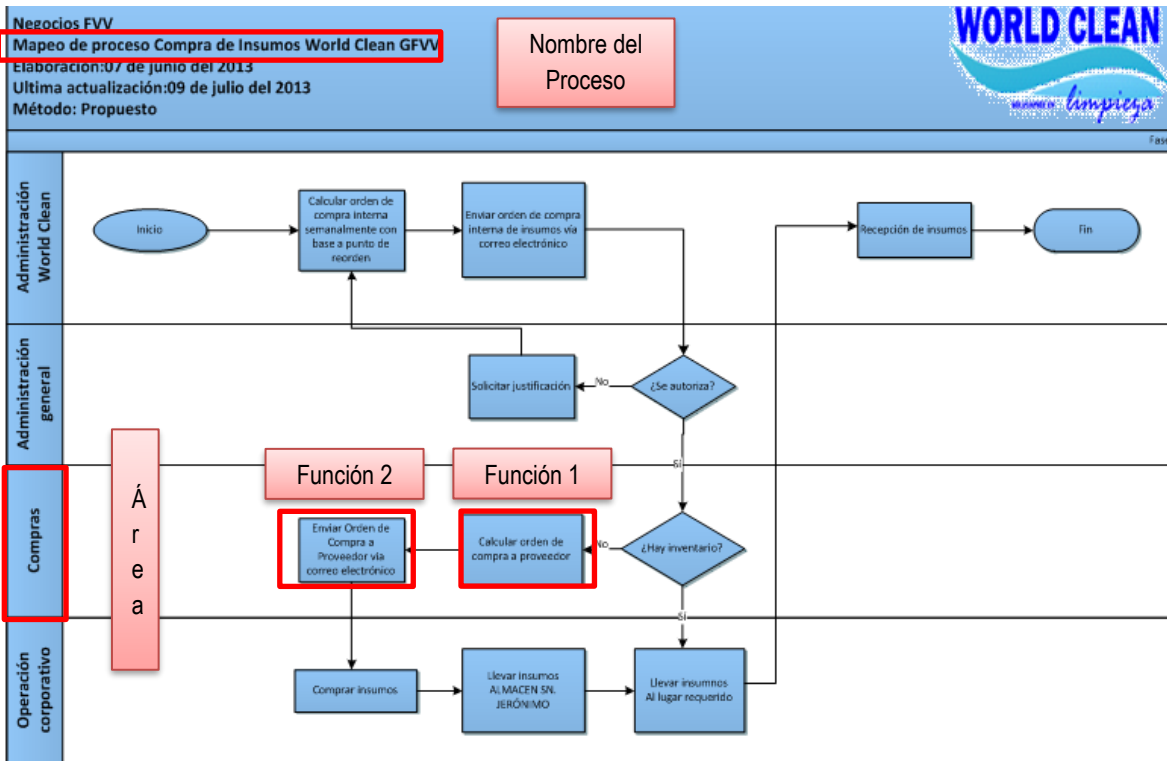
Negocios FVV
Mapeo de proceso Compra de Insumos World Clean GFVV
Elaboración:07 de junio del 2013
Ultima actualización:09 de julio del 2013
Método: Propuesto

Nombre del Proceso

WORLD CLEAN
limpieza

Fas

Administración World Clean

Inicio

Calcular orden de compra interna semanalmente con base a punto de reorden

Enviar orden de compra interna de insumos vía correo electrónico

Recepción de insumos

Fin

Administración general

Solicitar justificación

No

¿Se autoriza?

Si

Compras

Á
r
e
a

Función 2

Función 1

Enviar Orden de Compra a Proveedor vía correo electrónico

Calcular orden de compra a proveedor

No

¿Hay inventario?

Si

Operación corporativo

Comprar insumos

Llevar insumos ALMACEN SN. JERÓNIMO

Llevar insumos Al lugar requerido